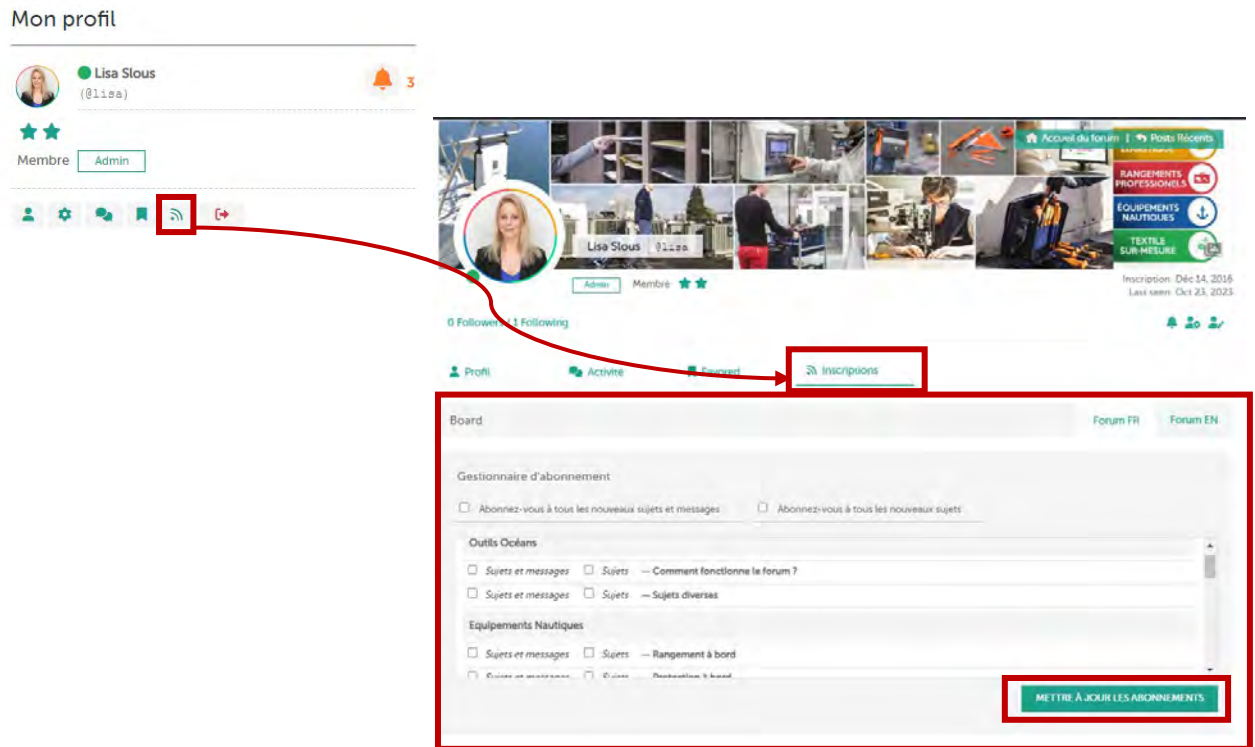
Mon profil

Lisa Slous
(@lisa)

3

Membre Admin

Accueil du forum | Posts Récents

RANGEMENTS PROFESSIONELS

ÉQUIPEMENTS NAUTIQUES

TEXTILE SUR-MESURE

Lisa Slous @lisa

Admin Membre

Inscription: Déc 14, 2016
Last seen: Oct 23, 2023

0 Followers / 1 Following

Profil Activité Favored Inscriptions

Board

Forum FR Forum EN

Gestionnaire d'abonnement

Abonnez-vous à tous les nouveaux sujets et messages

Abonnez-vous à tous les nouveaux sujets

Outils Océans

Sujets et messages Sujets — Comment fonctionne le forum ?

Sujets et messages Sujets — Sujets diverses

Equipements Nautiques

Sujets et messages Sujets — Rangement à bord

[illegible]

METTRE À JOUR LES ABONNEMENTS